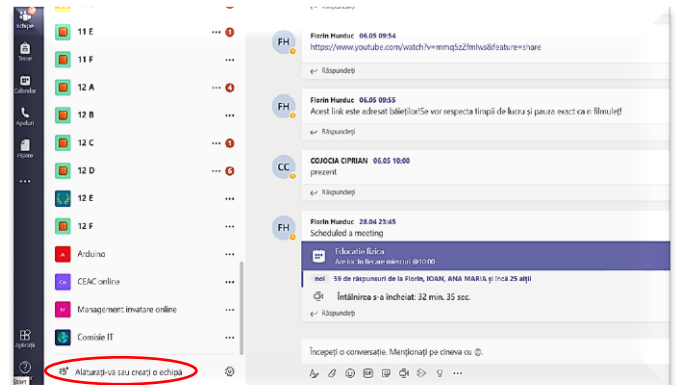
Echipe
Teme
Calendar
Apeluri
Fișiere
...
Aplicații
Ajutor
Start

11 E ... 1
11 F ...
12 A ... 4
12 B ...
12 C ... 1
12 D ... 6
12 E ...
12 F ...
Arduino ...
CEAC online ...
Management invatare online ...
Comisie IT ...
Alăturați-vă sau creați o echipă

FH Florin Hurduc 06.05 09:54
https://www.youtube.com/watch?v=mmq5zZfmlws&feature=share
Răspundeți

FH Florin Hurduc 06.05 09:55
Acest link este adresat băieților!Se vor respecta timpii de lucru și pauza exact ca ni filmuleț!
Răspundeți

CC COJOCIA CIPRIAN 06.05 10:00
prezent

FH Florin Hurduc 28.04 23:45
Scheduled a meeting
Educatie fizica
Are loc în fiecare miercuri @10:00
noi 59 de răspunsuri de la Florin, IOAN, ANA MARIA și încă 25 alții
Întâlnirea s-a încheiat: 32 min. 35 sec.
Răspundeți

Începeți o conversație. Menționați pe cineva cu @.